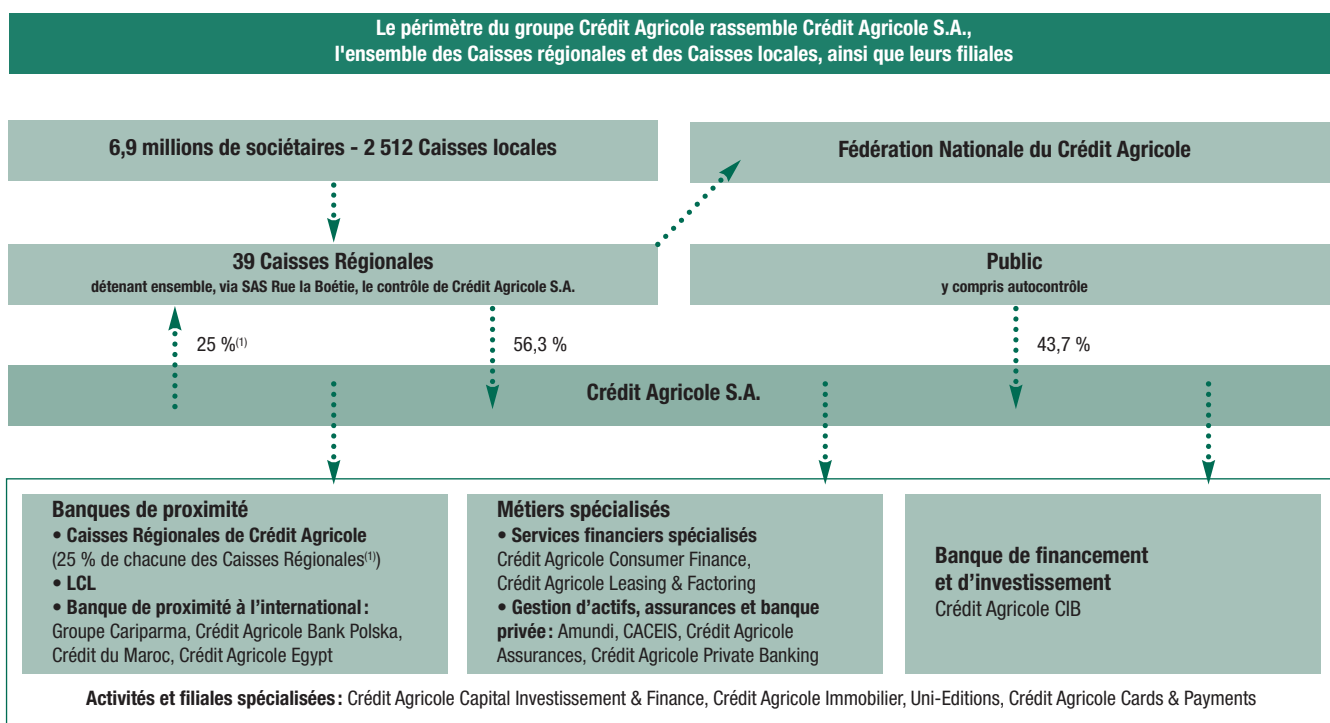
Le périmètre du groupe Crédit Agricole rassemble Crédit Agricole S.A., l'ensemble des Caisses régionales et des Caisses locales, ainsi que leurs filiales

6,9 millions de sociétaires - 2 512 Caisses locales

Fédération Nationale du Crédit Agricole

39 Caisses Régionales
détenant ensemble, via SAS Rue la Boétie, le contrôle de Crédit Agricole S.A.

Public
y compris autocontrôle

25 %$^{(1)}$

56,3 %

43,7 %

Crédit Agricole S.A.

Banques de proximité
• Caisses Régionales de Crédit Agricole
(25 % de chacune des Caisses Régionales$^{(1)}$)
• LCL
• Banque de proximité à l'international:
Groupe Cariparma, Crédit Agricole Bank Polska, Crédit du Maroc, Crédit Agricole Egypt

Métiers spécialisés
• Services financiers spécialisés
Crédit Agricole Consumer Finance, Crédit Agricole Leasing & Factoring
• Gestion d'actifs, assurances et banque privée: Amundi, CACEIS, Crédit Agricole Assurances, Crédit Agricole Private Banking

Banque de financement et d'investissement
Crédit Agricole CIB

Activités et filiales spécialisées: Crédit Agricole Capital Investissement & Finance, Crédit Agricole Immobilier, Uni-Editions, Crédit Agricole Cards & Payments